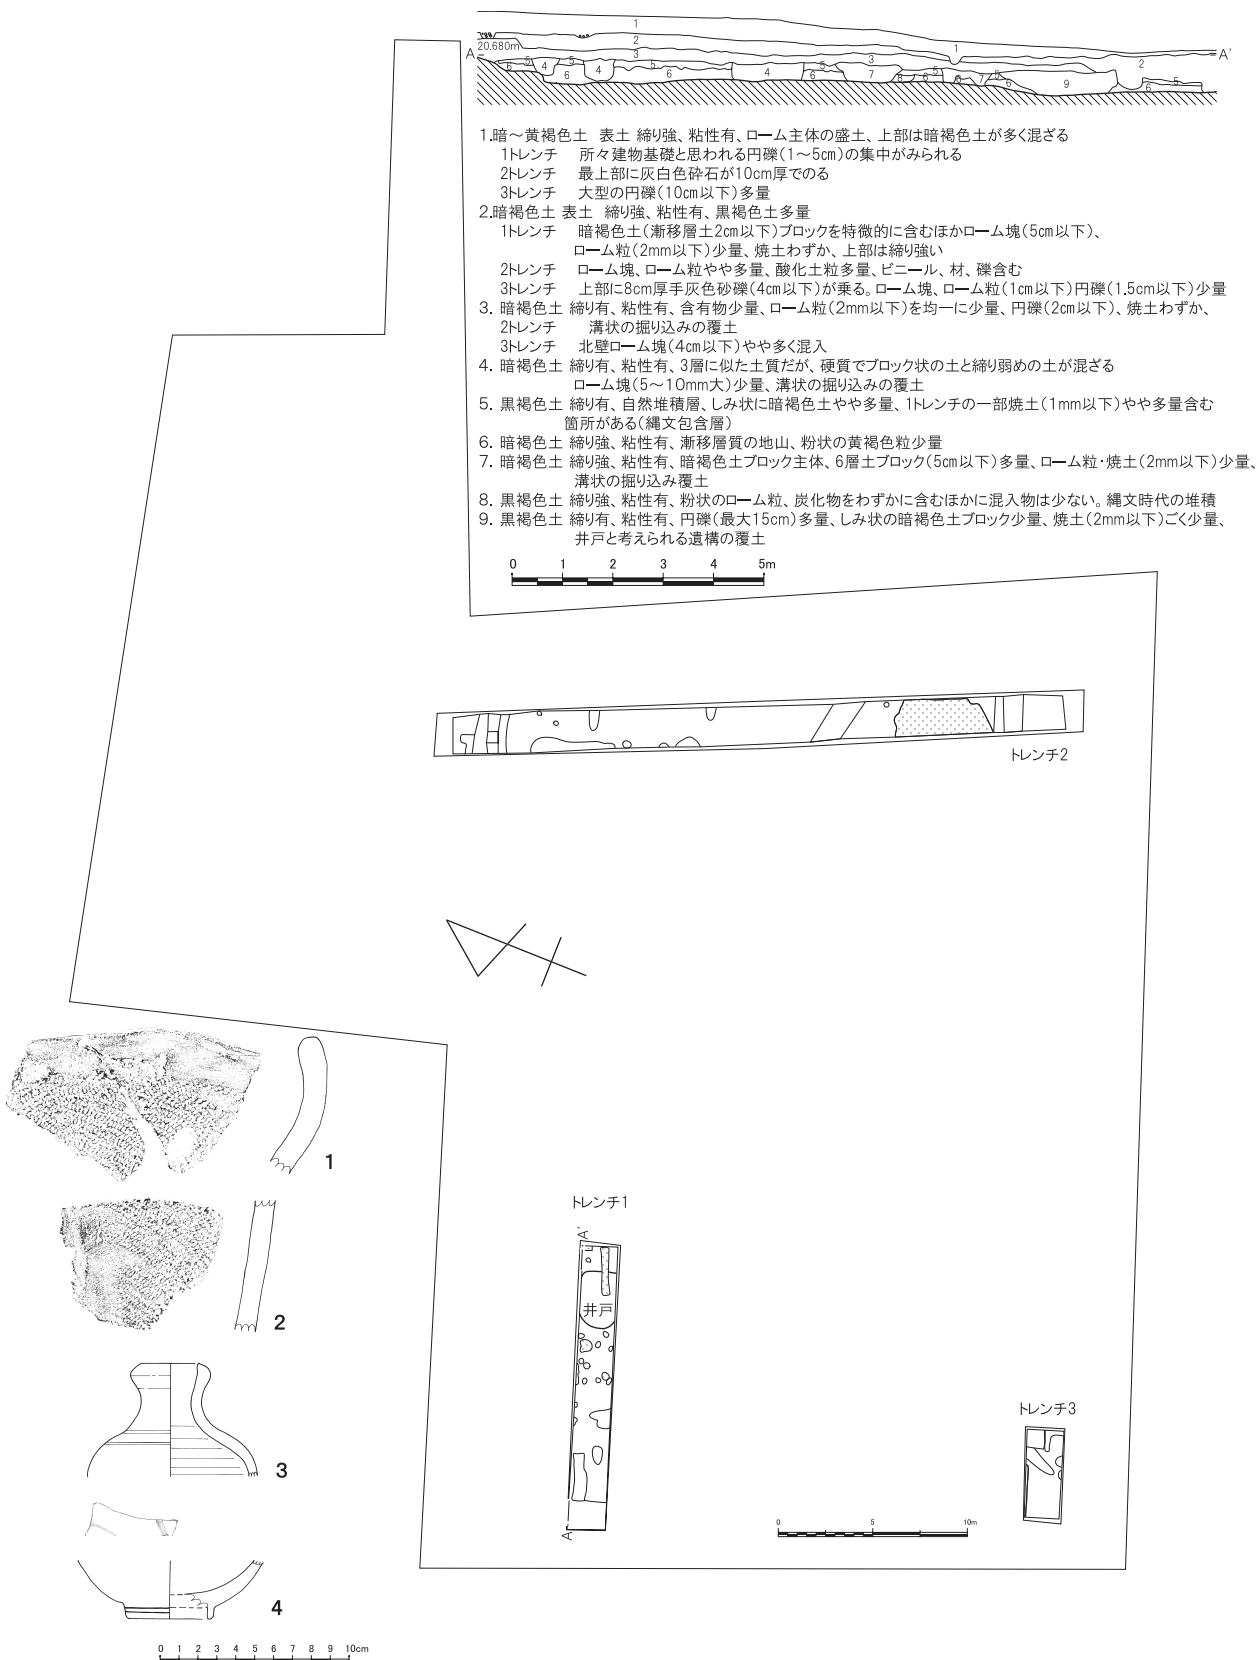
1
2
20,680m
3
A
1
A'
5
6
5
4
6
4
5
6
4
6
5
3
7
8
6
5
6
7
5
6
9
2
5
6

1.暗～黄褐色土　表土 締り強、粘性有、ローム主体の盛土、上部は暗褐色土が多く混ざる
1トレンチ　所々建物基礎と思われる円礫(1～5cm)の集中がみられる
2トレンチ　最上部に灰白色砕石が10cm厚ででる
3トレンチ　大型の円礫(10cm以下)多量
2.暗褐色土 表土　締り強、粘性有、黒褐色土多量
1トレンチ　暗褐色土(漸移層土2cm以下)ブロックを特徴的に含むほかローム塊(5cm以下)、ローム粒(2mm以下)少量、焼土わずか、上部は締り強い
2トレンチ　ローム塊、ローム粒やや多量、酸化土粒多量、ビニール、材、礫含む
3トレンチ　上部に8cm厚手灰色砂礫(4cm以下)が乗る。ローム塊、ローム粒(1cm以下)円礫(1.5cm以下)少量
3. 暗褐色土 締り有、粘性有、含有物少量、ローム粒(2mm以下)を均一に少量、円礫(2cm以下)、焼土わずか、
2トレンチ　溝状の掘り込みの覆土
3トレンチ　北壁ローム塊(4cm以下)やや多く混入
4. 暗褐色土 締り有、粘性有、3層に似た土質だが、硬質でブロック状の土と締り弱めの土が混ざる
ローム塊(5～10mm大)少量、溝状の掘り込みの覆土
5. 黒褐色土 締り有、自然堆積層、しみ状に暗褐色土やや多量、1トレンチの一部焼土(1mm以下)やや多量含む箇所がある(縄文包含層)
6. 暗褐色土 締り強、粘性有、漸移層質の地山、粉状の黄褐色粒少量
7. 暗褐色土 締り強、粘性有、暗褐色土ブロック主体、6層土ブロック(5cm以下)多量、ローム粒・焼土(2mm以下)少量、溝状の掘り込み覆土
8. 黒褐色土 締り強、粘性有、粉状のローム粒、炭化物をわずかに含むほかに混入物は少ない。縄文時代の堆積
9. 黒褐色土 締り有、粘性有、円礫(最大15cm)多量、しみ状の暗褐色土ブロック少量、焼土(2mm以下)ごく少量、井戸と考えられる遺構の覆土

0 1 2 3 4 5m

トレンチ2

トレンチ1
A'
井戸
A

トレンチ3

0 5 10m

1
2
3
4

0 1 2 3 4 5 6 7 8 9 10cm